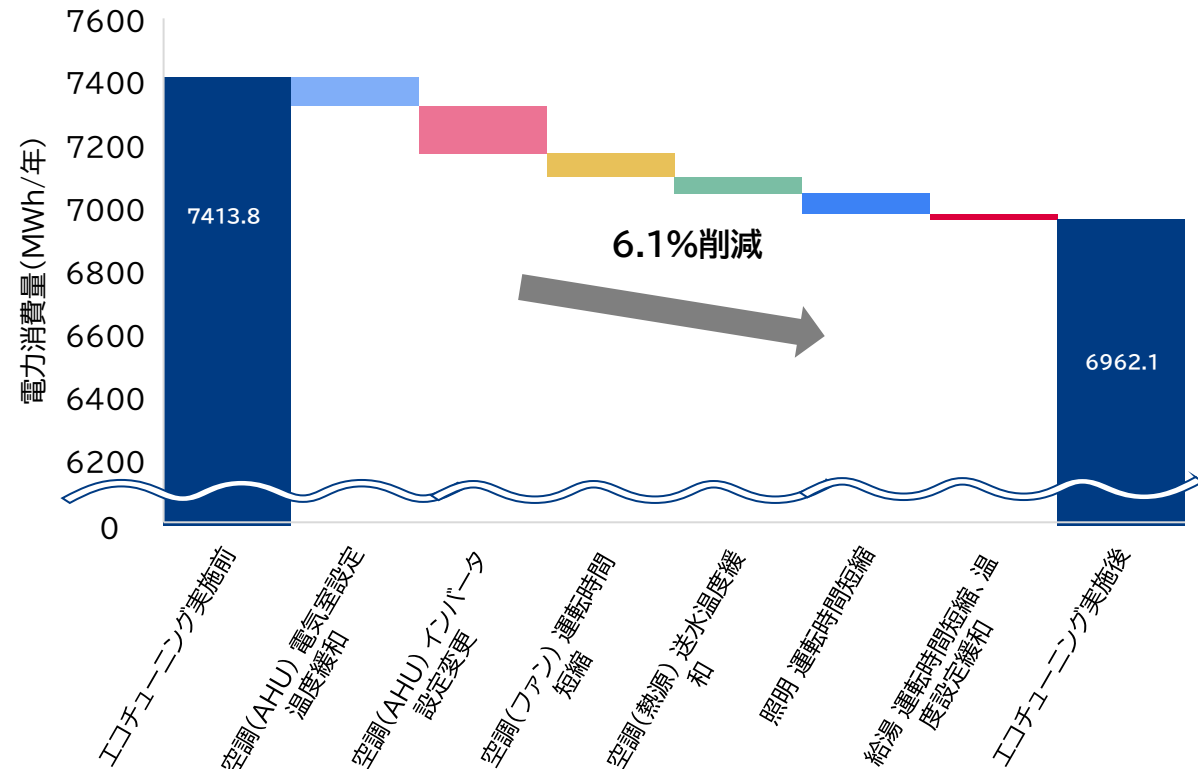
7600
7400
7200
7000
6800
6600
6400
6200
0

電力消費量(MWh/年)

7413.8

6.1%削減

6962.1

エコチューニング実施前
空調(AHU) 電気室設定温度緩和
空調(AHU) インバータ設定変更
空調(ファン) 運転時間短縮
空調(熱源) 送水温度緩和
照明 運転時間短縮
給湯 運転時間短縮、温度設定緩和
エコチューニング実施後